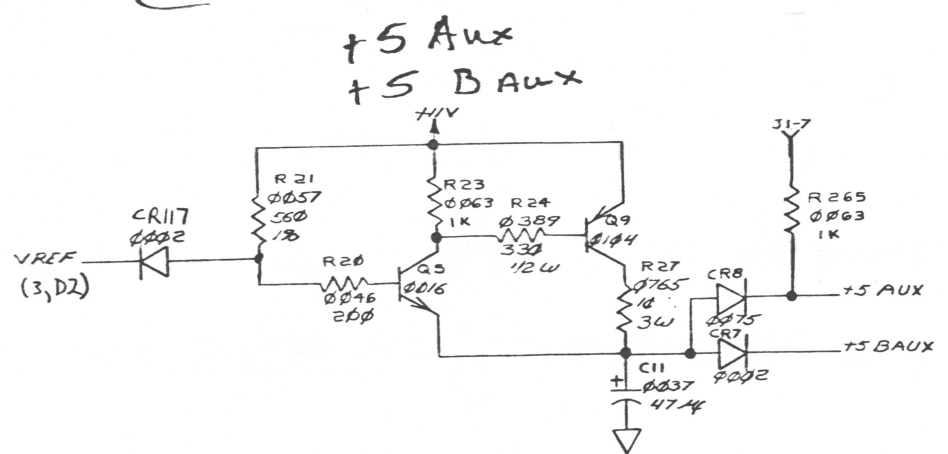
+5 Aux
+5 B Aux

+1V

R 21
ØØ57
56Ø
1/8

R23
ØØ63
1K

R 24
Ø 389
33Ø
1/2 W

Q9
Ø1Ø4

J1-7

R 265
ØØ63
1K

CR117
ØØØ2

VREF
(3, D2)

R2Ø
ØØ46
2ØØ

Q5
ØØ16

R27
Ø765
1Ω
3W

CR8
ØØ75

+5 AUX

CR7
ØØØ2

+5 BAUX

C11
ØØ37
47 μ

+